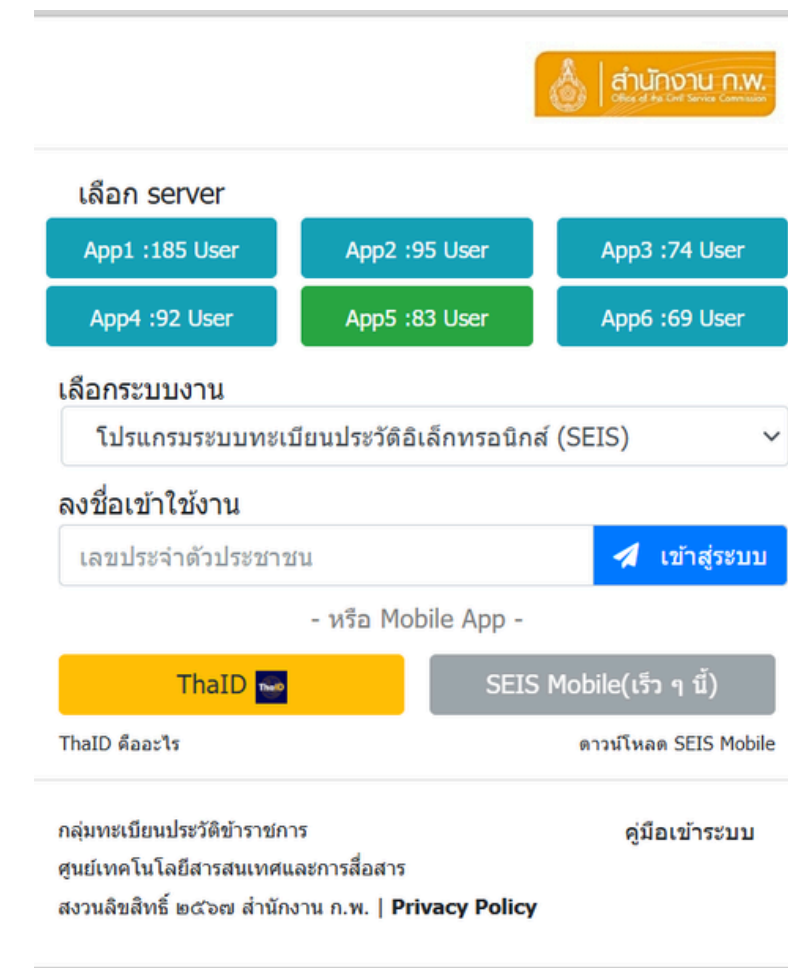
สำนักงาน ก.พ.
Office of the Civil Service Commission

เลือก server

App1 :185 User
App2 :95 User
App3 :74 User
App4 :92 User
App5 :83 User
App6 :69 User

เลือกระบบงาน

โปรแกรมระบบทะเบียนประวัติอิเล็กทรอนิกส์ (SEIS)

ลงชื่อเข้าใช้งาน

เลขประจำตัวประชาชน

เข้าสู่ระบบ

- หรือ Mobile App -

ThaID ThaID

SEIS Mobile(เร็ว ๆ นี้)

ThaID คืออะไร

ดาวน์โหลด SEIS Mobile

กลุ่มทะเบียนประวัติข้าราชการ

คู่มือเข้าระบบ

ศูนย์เทคโนโลยีสารสนเทศและการสื่อสาร

สงวนลิขสิทธิ์ ๒๕๖๗ สำนักงาน ก.พ. | Privacy Policy